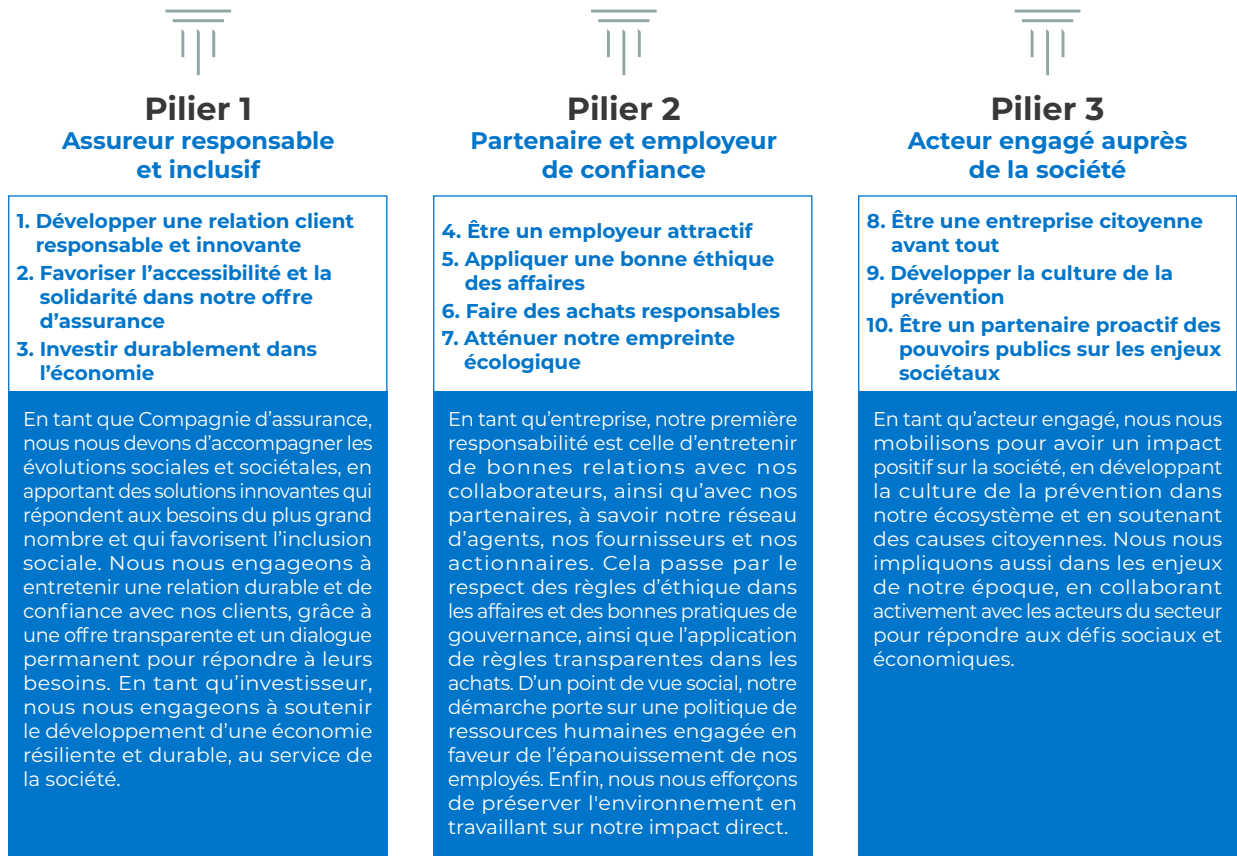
Pilier 1
Assureur responsable et inclusif

1. Développer une relation client responsable et innovante
2. Favoriser l'accessibilité et la solidarité dans notre offre d'assurance
3. Investir durablement dans l'économie

En tant que Compagnie d'assurance, nous nous devons d'accompagner les évolutions sociales et sociétales, en apportant des solutions innovantes qui répondent aux besoins du plus grand nombre et qui favorisent l'inclusion sociale. Nous nous engageons à entretenir une relation durable et de confiance avec nos clients, grâce à une offre transparente et un dialogue permanent pour répondre à leurs besoins. En tant qu'investisseur, nous nous engageons à soutenir le développement d'une économie résiliente et durable, au service de la société.

Pilier 2
Partenaire et employeur de confiance

4. Être un employeur attractif
5. Appliquer une bonne éthique des affaires
6. Faire des achats responsables
7. Atténuer notre empreinte écologique

En tant qu'entreprise, notre première responsabilité est celle d'entretenir de bonnes relations avec nos collaborateurs, ainsi qu'avec nos partenaires, à savoir notre réseau d'agents, nos fournisseurs et nos actionnaires. Cela passe par le respect des règles d'éthique dans les affaires et des bonnes pratiques de gouvernance, ainsi que l'application de règles transparentes dans les achats. D'un point de vue social, notre démarche porte sur une politique de ressources humaines engagée en faveur de l'épanouissement de nos employés. Enfin, nous nous efforçons de préserver l'environnement en travaillant sur notre impact direct.

Pilier 3
Acteur engagé auprès de la société

8. Être une entreprise citoyenne avant tout
9. Développer la culture de la prévention
10. Être un partenaire proactif des pouvoirs publics sur les enjeux sociétaux

En tant qu'acteur engagé, nous nous mobilisons pour avoir un impact positif sur la société, en développant la culture de la prévention dans notre écosystème et en soutenant des causes citoyennes. Nous nous impliquons aussi dans les enjeux de notre époque, en collaborant activement avec les acteurs du secteur pour répondre aux défis sociaux et économiques.